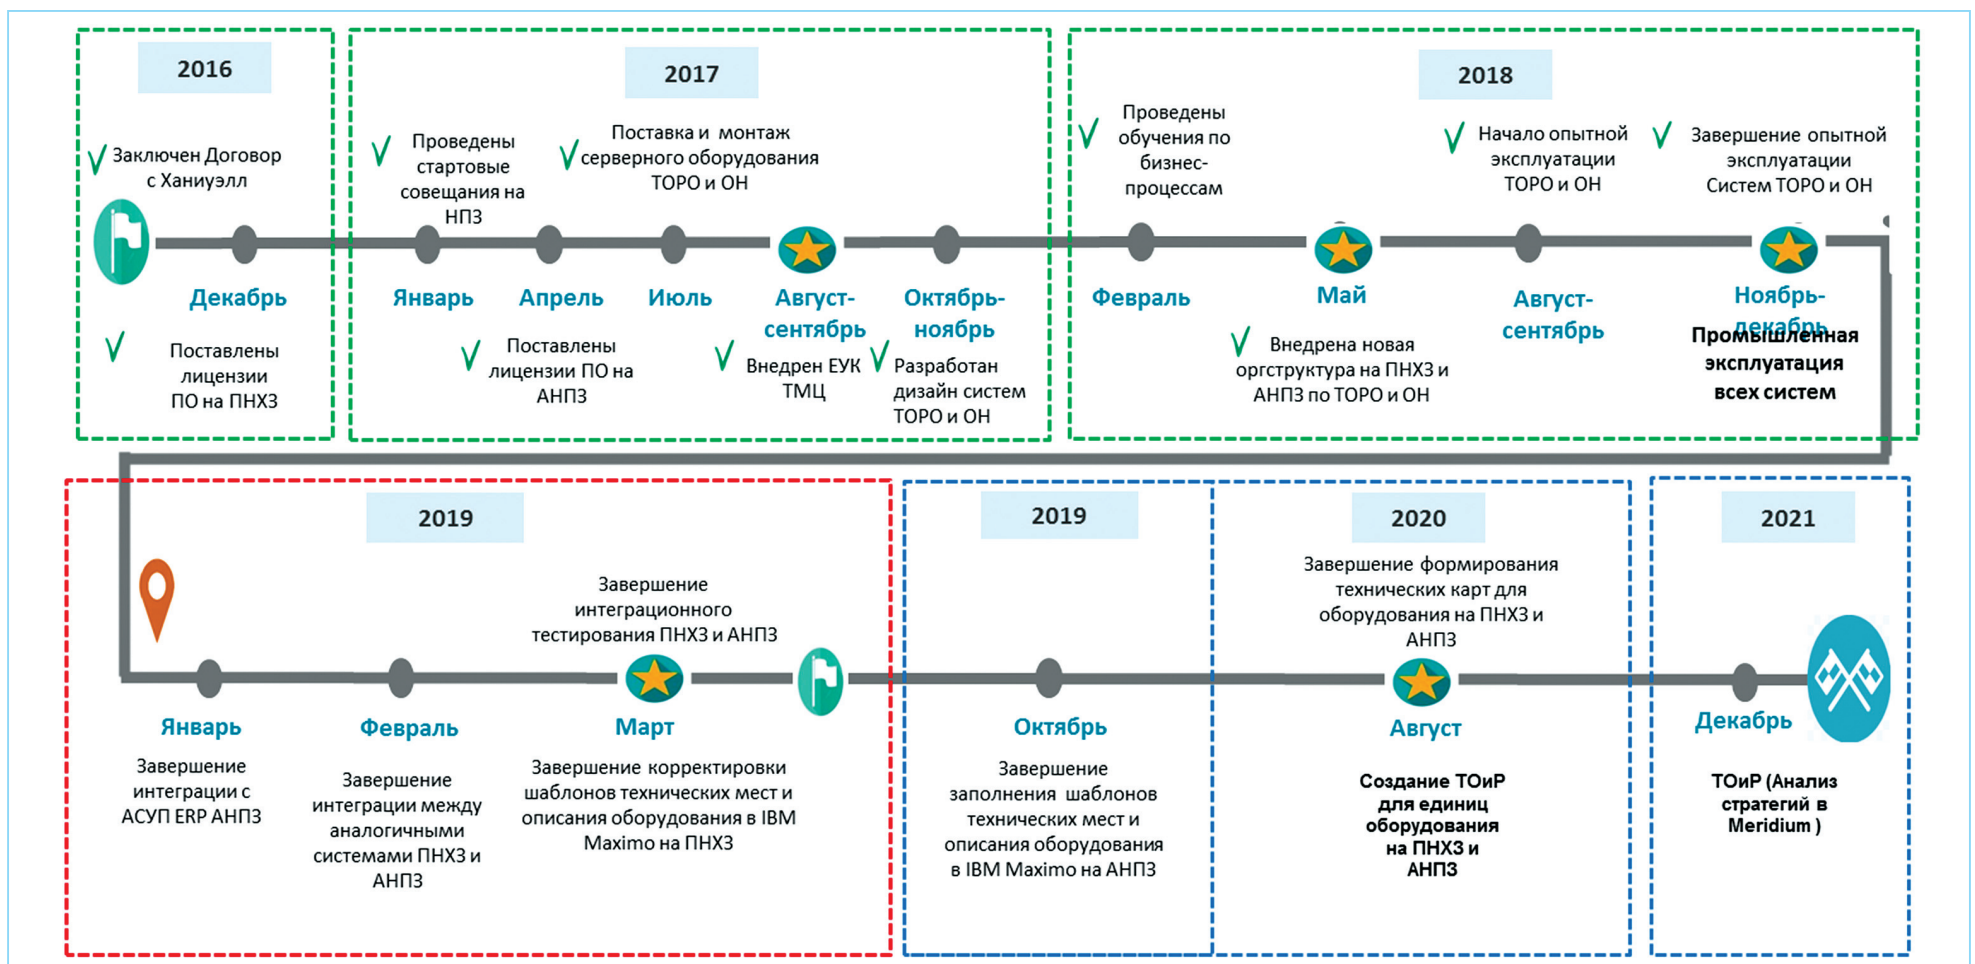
2016

√ Заключен Договор с Ханиуэлл

Декабрь

√ Поставлены лицензии ПО на ПНХЗ

2017

√ Проведены стартовые совещания на НПЗ

√ Поставка и монтаж серверного оборудования ТОРО и ОН

Январь

Апрель

Июль

Август-сентябрь

Октябрь-ноябрь

√ Поставлены лицензии ПО на АНПЗ

√ Внедрен ЕУК ТМЦ

√ Разработан дизайн систем ТОРО и ОН

2018

√ Проведены обучения по бизнес-процессам

√ Начало опытной эксплуатации ТОРО и ОН

√ Завершение опытной эксплуатации Систем ТОРО и ОН

Февраль

Май

Август-сентябрь

Ноябрь-декабрь

√ Внедрена новая оргструктура на ПНХЗ и АНПЗ по ТОРО и ОН

Промышленная эксплуатация всех систем

2019

Завершение интеграционного тестирования ПНХЗ и АНПЗ

Январь

Завершение интеграции с АСУП ERP АНПЗ

Февраль

Завершение интеграции между аналогичными системами ПНХЗ и АНПЗ

Март

Завершение корректировки шаблонов технических мест и описания оборудования в IBM Maximo на ПНХЗ

2019

Октябрь

Завершение заполнения шаблонов технических мест и описания оборудования в IBM Maximo на АНПЗ

2020

Завершение формирования технических карт для оборудования на ПНХЗ и АНПЗ

Август

Создание ТОиР для единиц оборудования на ПНХЗ и АНПЗ

2021

Декабрь

ТОиР (Анализ стратегий в Meridium )